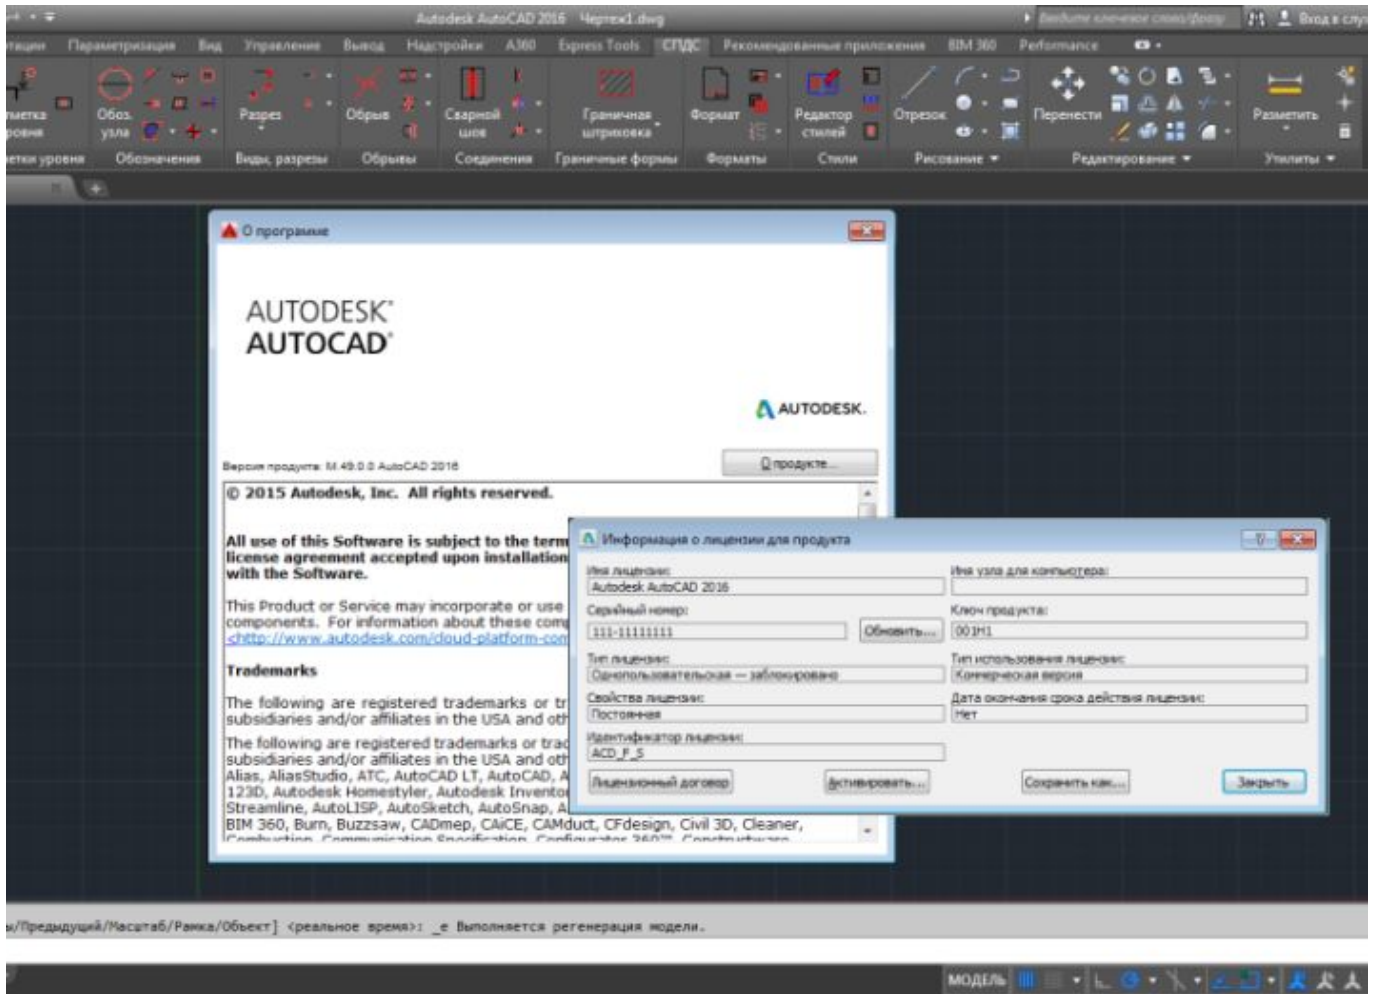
Autodesk AutoCAD 2016 Чертеж1.dwg

Введите ключевое слово/фразу

Вход в слу

тации Параметризация Вид Управление Вывод Надстройки A360 Express Tools СПДС Рекомендованные приложения BIM 360 Performance

Отметка уровня | Обоз. узла | Разрез | Обрыв | Сварной шов | Граничная штриховка | Формат | Редактор стилей | Отрезок | Переместить | Размеить

Отметки уровня | Обозначения | Виды, разрезы | Обрывы | Соединения | Граничные формы | Форматы | Стили | Рисование | Редактирование | Утилиты

О программе

AUTODESK®
AUTOCAD®

AUTODESK.

Версия продукта: M.49.0.0 AutoCAD 2016

О продукте...

© 2015 Autodesk, Inc. All rights reserved.

All use of this Software is subject to the term license agreement accepted upon installation with the Software.

This Product or Service may incorporate or use components. For information about these com <http://www.autodesk.com/cloud-platform-com

Trademarks

The following are registered trademarks or tr subsidiaries and/or affiliates in the USA and oth

The following are registered trademarks or trad subsidiaries and/or affiliates in the USA and oth Alias, AliasStudio, ATC, AutoCAD LT, AutoCAD, A 123D, Autodesk Homestyler, Autodesk Invento Streamline, AutoLISP, AutoSketch, AutoSnap, A BIM 360, Burn, Buzzsaw, CADmep, CAiCE, CAMduct, CFdesign, Civil 3D, Cleaner,

Информация о лицензии для продукта

Имя лицензии:
Autodesk AutoCAD 2016

Имя узла для компьютера:

Серийный номер:
111-11111111

Обновить...

Ключ продукта:
001H1

Тип лицензии:
Однопользовательская — заблокировано

Тип использования лицензии:
Коммерческая версия

Свойства лицензии:
Постоянная

Дата окончания срока действия лицензии:
Нет

Идентификатор лицензии:
ACD_F_S

Лицензионный договор | Активировать... | Сохранить как... | Закрыть

и/Предыдущий/Масштаб/Рамка/Объект] <реальное время>: _e Выполняется регенерация модели.

МОДЕЛЬ